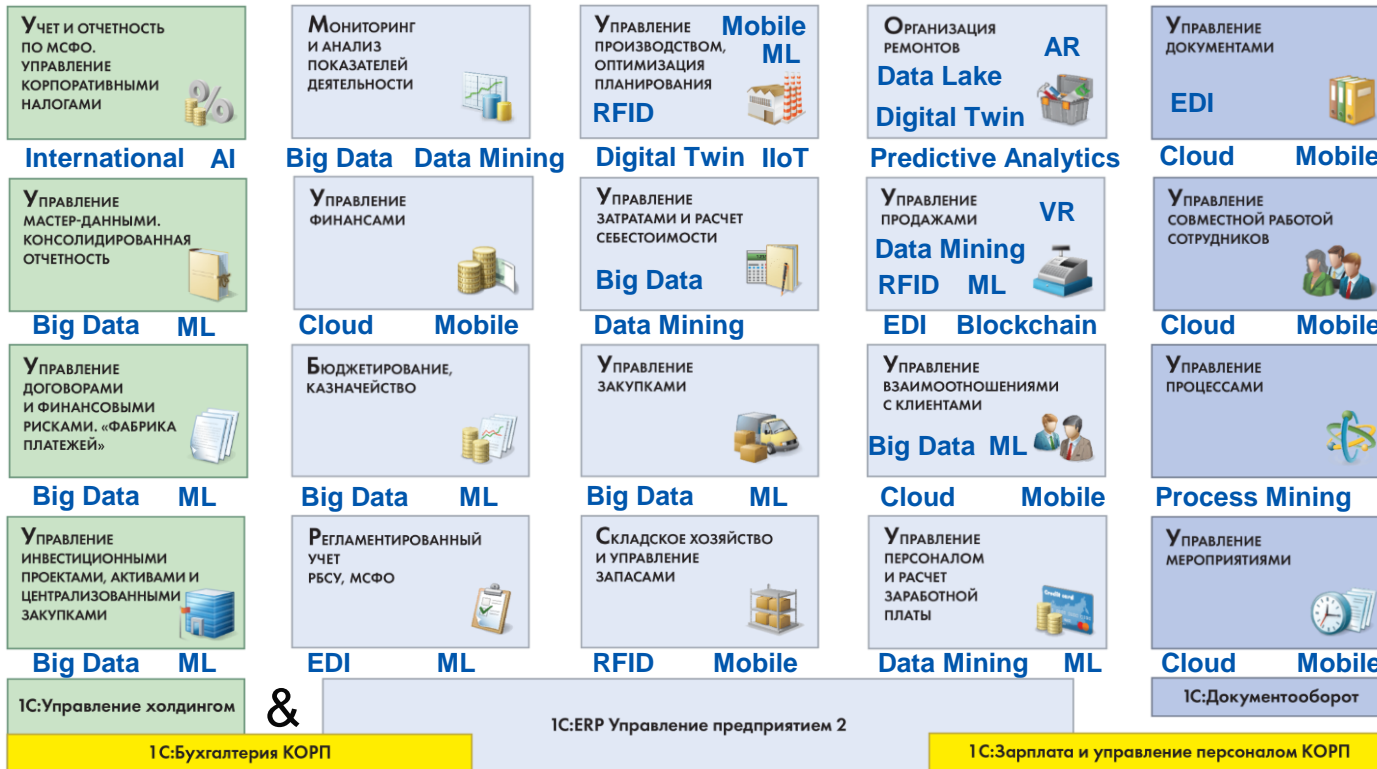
Учет и отчетность по МСФО. Управление корпоративными налогами

International AI

Мониторинг и анализ показателей деятельности

Big Data Data Mining

Управление производством, оптимизация планирования

Mobile ML

RFID

Digital Twin IIoT

Организация ремонтов

AR

Data Lake

Digital Twin

Predictive Analytics

Управление документами

EDI

Cloud Mobile

Управление мастер-данными. Консолидированная отчетность

Big Data ML

Управление финансами

Cloud Mobile

Управление затратами и расчет себестоимости

Big Data

Data Mining

Управление продажами

VR

Data Mining

RFID ML

EDI Blockchain

Управление совместной работой сотрудников

Cloud Mobile

Управление договорами и финансовыми рисками. «Фабрика платежей»

Big Data ML

Бюджетирование, казначейство

Big Data ML

Управление закупками

Big Data ML

Управление взаимоотношениями с клиентами

Big Data ML

Cloud Mobile

Управление процессами

Process Mining

Управление инвестиционными проектами, активами и централизованными закупками

Big Data ML

Регламентированный учет РБСУ, МСФО

EDI ML

Складское хозяйство и управление запасами

RFID Mobile

Управление персоналом и расчет заработной платы

Data Mining ML

Управление мероприятиями

Cloud Mobile

1С:Управление холдингом

&

1С:ERP Управление предприятием 2

1С:Документооборот

1С:Бухгалтерия КОРП

1С:Зарплата и управление персоналом КОРП